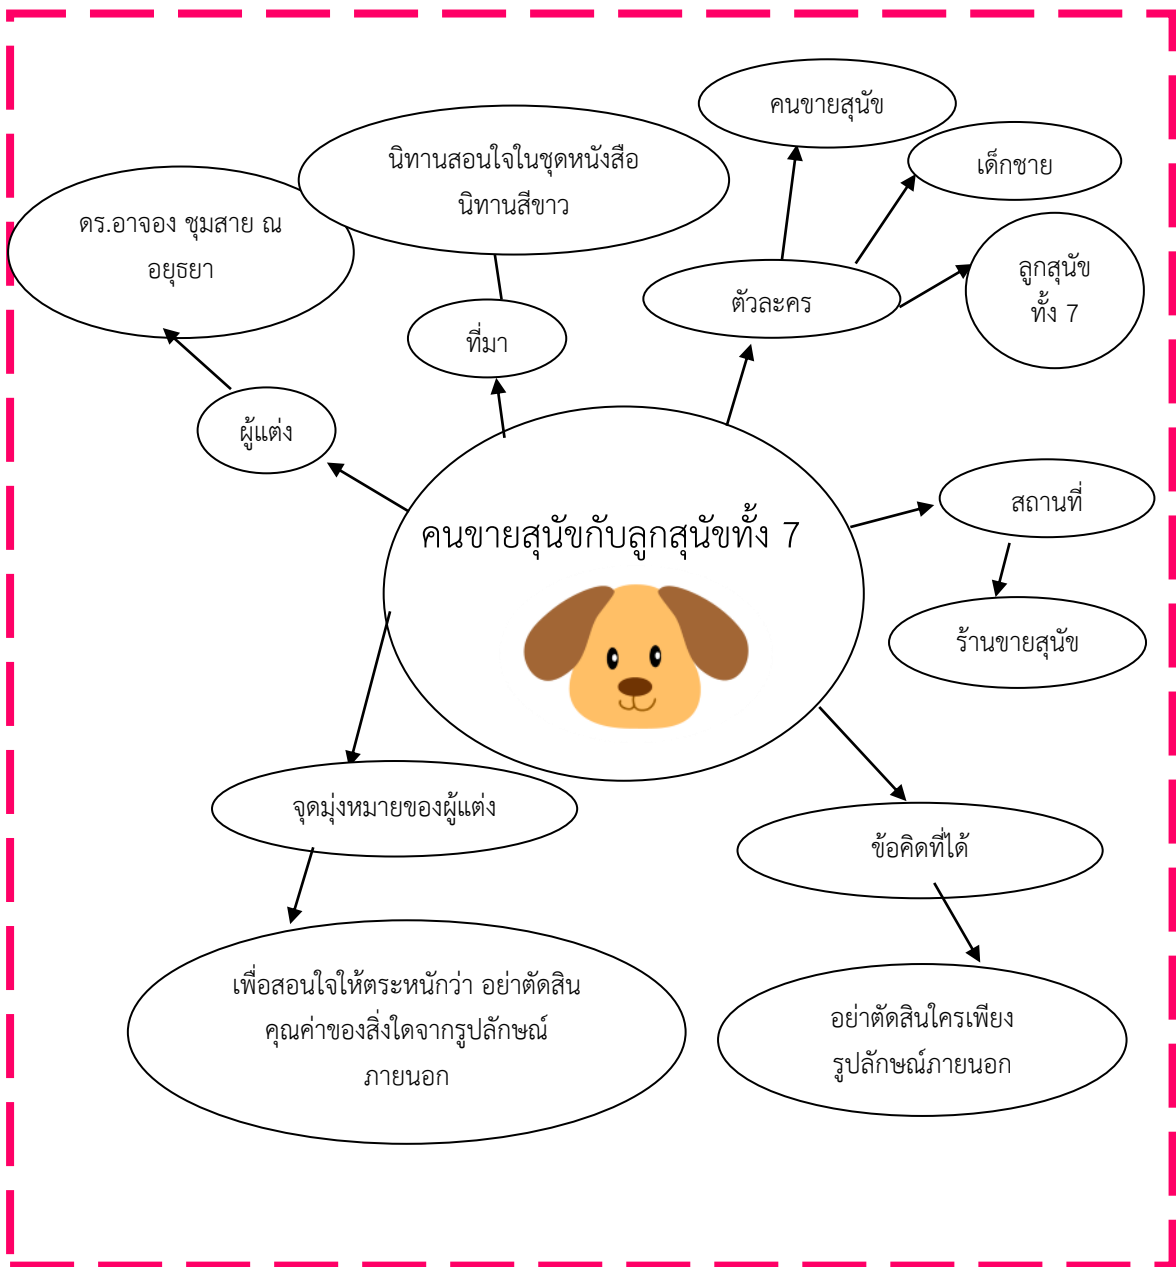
คนขายสุนัขกับลูกสุนัขทั้ง 7

ผู้แต่ง

ดร.อาจอง ชุมสาย ณ อยุธยา

ที่มา

นิทานสอนใจในชุดหนังสือนิทานสีขาว

ตัวละคร

คนขายสุนัข

เด็กชาย

ลูกสุนัขทั้ง 7

สถานที่

ร้านขายสุนัข

จุดมุ่งหมายของผู้แต่ง

เพื่อสอนใจให้ตระหนักว่า อย่าตัดสินคุณค่าของสิ่งใดจากรูปลักษณ์ภายนอก

ข้อคิดที่ได้

อย่าตัดสินใครเพียงรูปลักษณ์ภายนอก